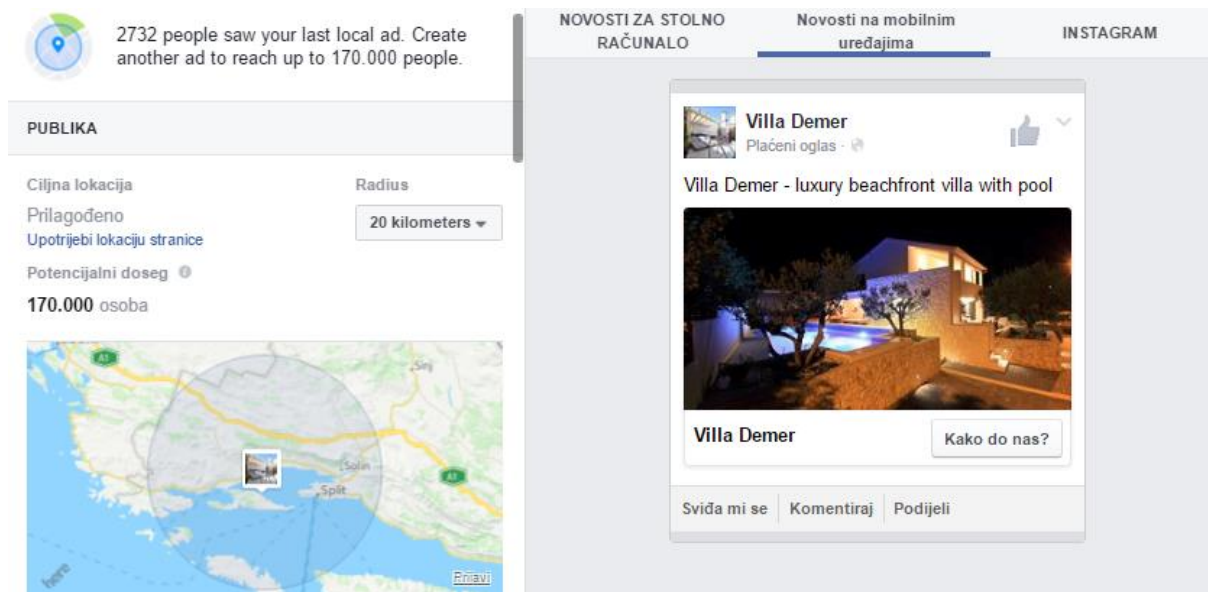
2732 people saw your last local ad. Create another ad to reach up to 170.000 people.

PUBLIKA

Ciljna lokacija

Prilagođeno

Upotrijebi lokaciju stranice

Radius

20 kilometers

Potencijalni doseg

170.000 osoba

A1

Sinj

Solin

Split

A1

here

Prijavi

NOVOSTI ZA STOLNO RAČUNALO

Novosti na mobilnim uređajima

INSTAGRAM

Villa Demer

Plaćeni oglas ·

Villa Demer - luxury beachfront villa with pool

Villa Demer

Kako do nas?

Sviđa mi se

Komentiraj

Podijeli